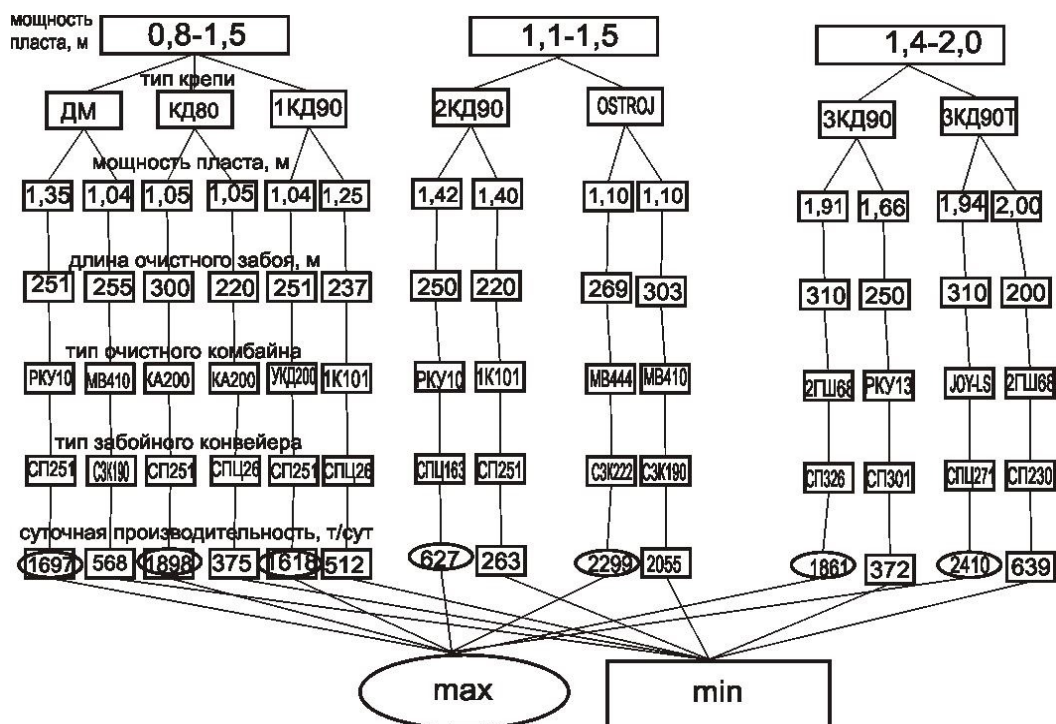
мощность пласта, м

0,8-1,5

1,1-1,5

1,4-2,0

тип крепи

ДМ КД80 1КД90 2КД90 OSTROJ 3КД90 3КД90Т

мощность пласта, м

1,35 1,04 1,05 1,05 1,04 1,25 1,42 1,40 1,10 1,10 1,91 1,66 1,94 2,00

длина очистного забоя, м

251 255 300 220 251 237 250 220 269 303 310 250 310 200

тип очистного комбайна

РКУ10 МВ410 КА200 КА200 УКД200 1К101 РКУ10 1К101 МВ444 МВ410 2ГШ68 РКУ13 JOY-LS 2ГШ68

тип забойного конвейера

СП251 СЗК190 СП251 СПЦ26 СП251 СПЦ26 СПЦ163 СП251 СЗК222 СЗК190 СП326 СП301 СПЦ271 СП230

суточная производительность, т/сут

1697 568 1898 375 1616 512 627 263 2299 2055 1861 372 2410 639

max

min